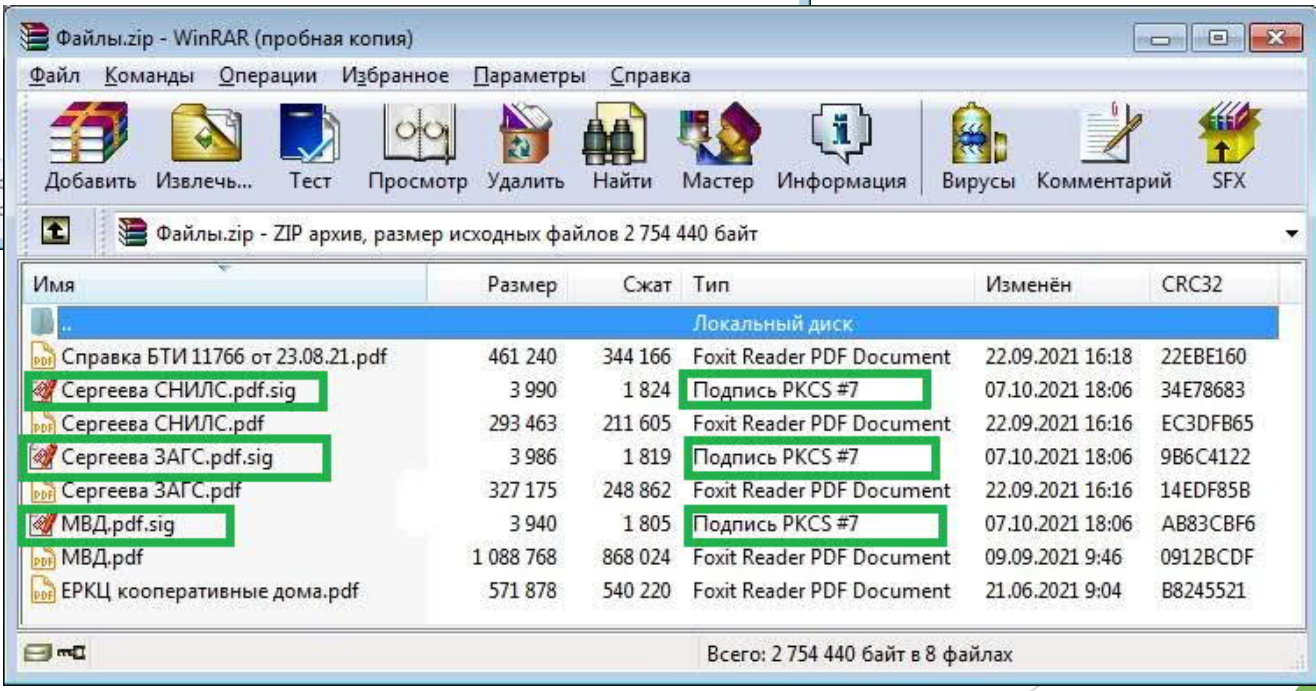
Файлы.zip - WinRAR (пробная копия)

Файл Команды Операции Избранное Параметры Справка

Добавить Извлечь... Тест Просмотр Удалить Найти Мастер Информация Вирусы Комментарий SFX

Файлы.zip - ZIP архив, размер исходных файлов 2 754 440 байт

| Имя | Размер | Сжат | Тип | Изменён | CRC32 |
|---|---|---|---|---|---|
| .. | | | Локальный диск | | |
| Справка БТИ 11766 от 23.08.21.pdf | 461 240 | 344 166 | Foxit Reader PDF Document | 22.09.2021 16:18 | 22EBE160 |
| Сергеева СНИЛС.pdf.sig | 3 990 | 1 824 | Подпись PKCS #7 | 07.10.2021 18:06 | 34E78683 |
| Сергеева СНИЛС.pdf | 293 463 | 211 605 | Foxit Reader PDF Document | 22.09.2021 16:16 | EC3DFB65 |
| Сергеева ЗАГС.pdf.sig | 3 986 | 1 819 | Подпись PKCS #7 | 07.10.2021 18:06 | 9B6C4122 |
| Сергеева ЗАГС.pdf | 327 175 | 248 862 | Foxit Reader PDF Document | 22.09.2021 16:16 | 14EDF85B |
| МВД.pdf.sig | 3 940 | 1 805 | Подпись PKCS #7 | 07.10.2021 18:06 | AB83CBF6 |
| МВД.pdf | 1 088 768 | 868 024 | Foxit Reader PDF Document | 09.09.2021 9:46 | 0912BCDF |
| ЕРКЦ кооперативные дома.pdf | 571 878 | 540 220 | Foxit Reader PDF Document | 21.06.2021 9:04 | B8245521 |

Всего: 2 754 440 байт в 8 файлах